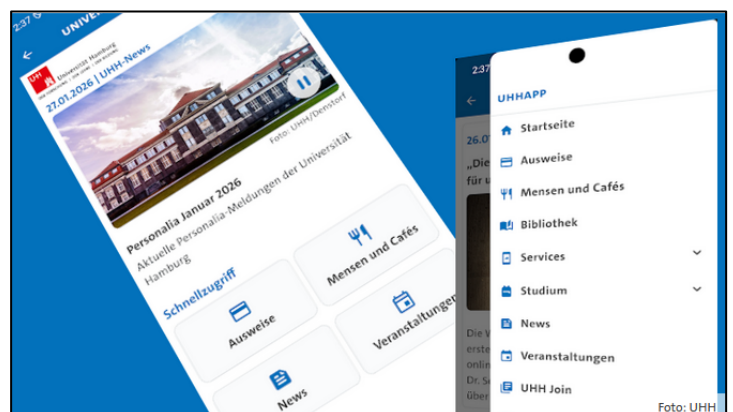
2:37
UNIVE

UHH Universität Hamburg

27.01.2026 | UHH-News

Foto: UHH/Denstorf

Personalia Januar 2026

Aktuelle Personalia-Meldungen der Universität Hamburg

Schnellzugriff

Ausweise

Mensen und Cafés

News

Veranstaltungen

2:37

26.0

„Die

für u

Die W

erste

onlin

Dr. S

über

UHHAPP

Startseite

Ausweise

Mensen und Cafés

Bibliothek

Services

Studium

News

Veranstaltungen

UHH Join

Foto: UHH